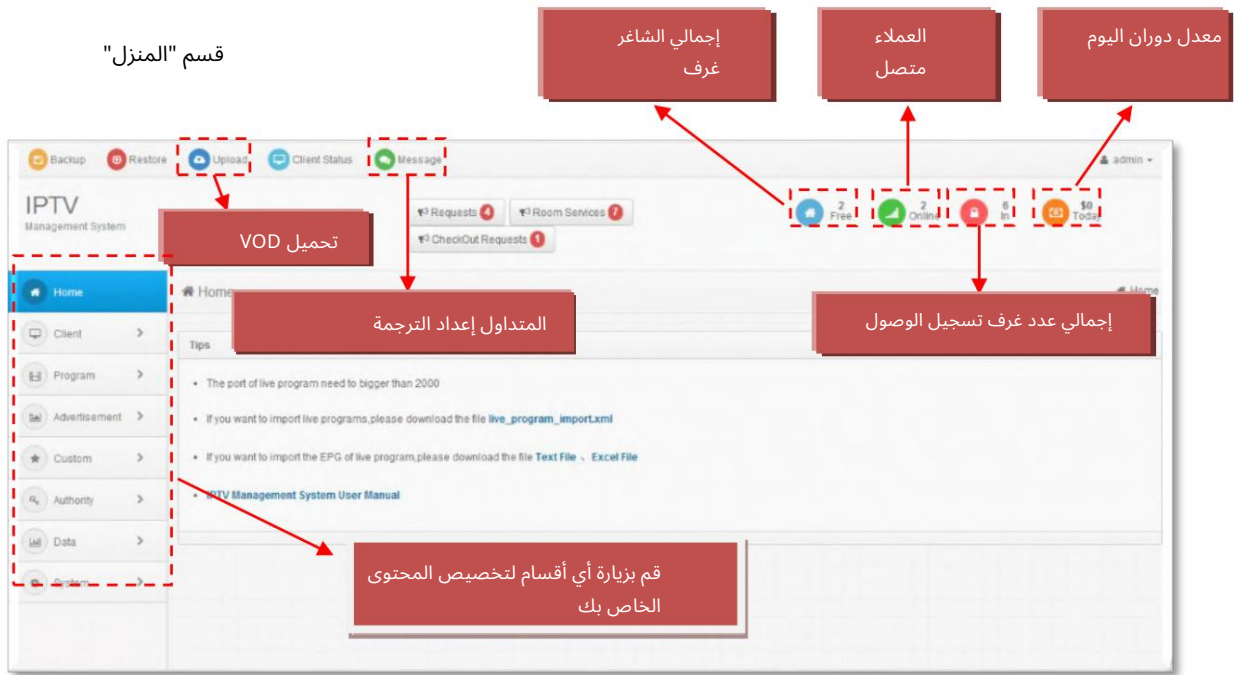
قسم "المنزل"

إجمالي الشاغر
غرف

العملاء
متصل

معدل دوران اليوم

Backup Restore Upload Client Status Message

admin

IPTV
Management System

تحميل VOD

Requests 4 Room Services 7
CheckOut Requests 1

2 Free 2 Online 6 In $0 Today

Home

Client

Program

Advertisement

Custom

Authority

Data

System

Home

المتداول إعداد الترجمة

إجمالي عدد غرف تسجيل الوصول

Home

Tips

• The port of live program need to bigger than 2000

• If you want to import live programs,please download the file live_program_import.xml

• If you want to import the EPG of live program,please download the file Text File 、 Excel File

• IPTV Management System User Manual

قم بزيارة أي أقسام لتخصيص المحتوى الخاص بك